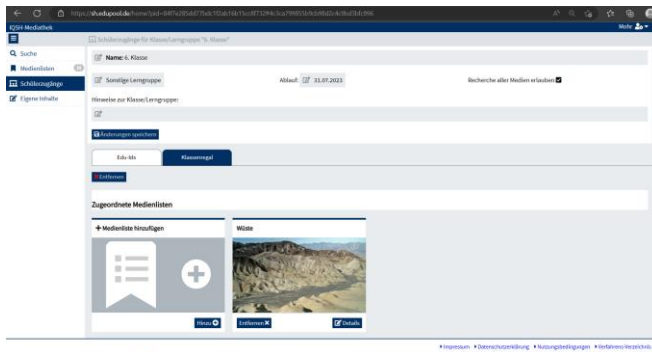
https://sh.edupool.de/home?pid=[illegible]

IQSH-Mediathek

Mehr

Suche

Medienlisten

Schülerzugänge

Eigene Inhalte

Schülerzugänge für Klasse/Lerngruppe "6. Klasse"

Name: 6. Klasse

Sonstige Lerngruppe

Ablauf: 31.07.2023

Recherche aller Medien erlauben:

Hinweise zur Klasse/Lerngruppe:

Änderungen speichern

Edu-Ids

Klassenregal

Entfernen

Zugeordnete Medienlisten

+ Medienliste hinzufügen

Hinzu

Wüste

Entfernen

Details

Impressum • Datenschutzerklärung • Nutzungsbedingungen • Verfahrensverzeichnis